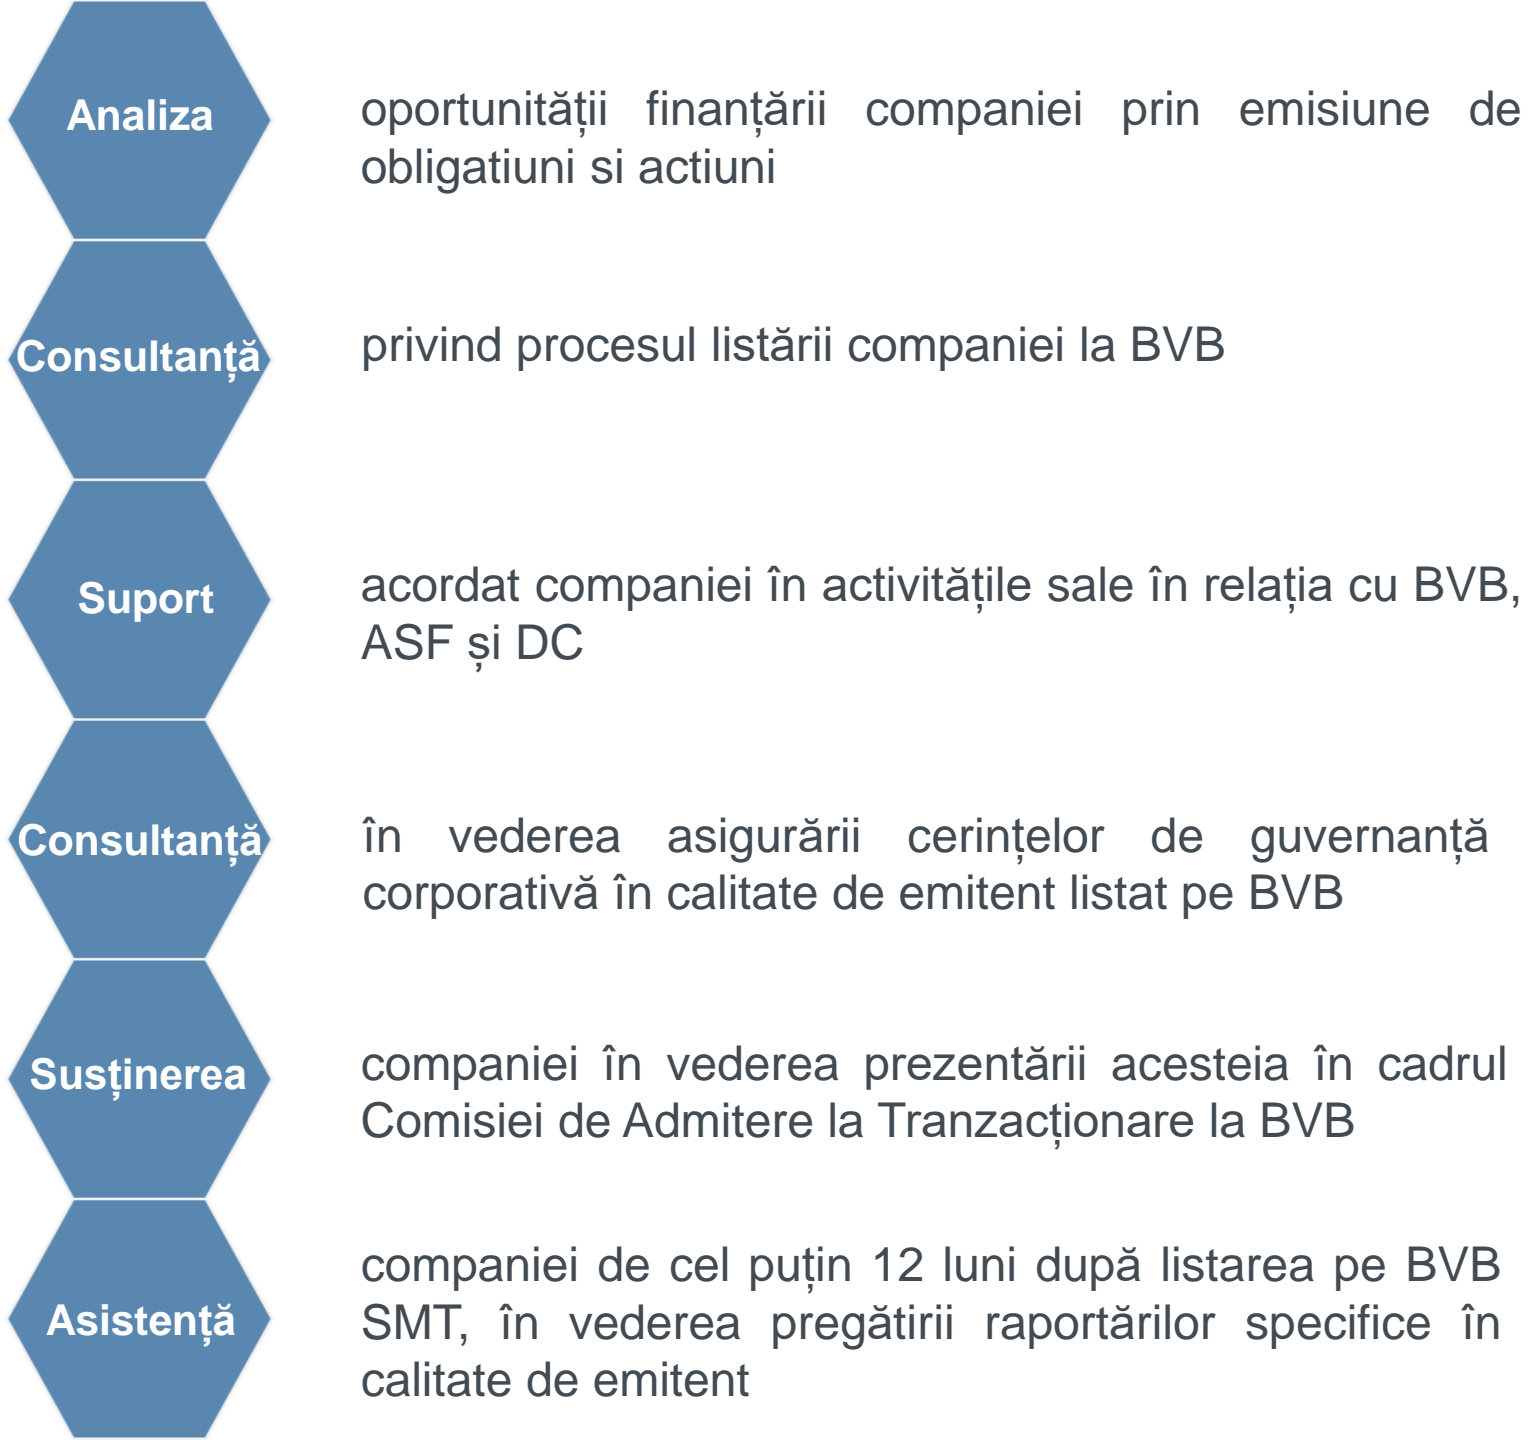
Analiza

oportunității finanțării companiei prin emisiune de obligatiuni si actiuni

Consultanță

privind procesul listării companiei la BVB

Suport

acordat companiei în activitățile sale în relația cu BVB, ASF și DC

Consultanță

în vederea asigurării cerințelor de guvernanță corporativă în calitate de emitent listat pe BVB

Susținerea

companiei în vederea prezentării acesteia în cadrul Comisiei de Admitere la Tranzacționare la BVB

Asistență

companiei de cel puțin 12 luni după listarea pe BVB SMT, în vederea pregătirii raportărilor specifice în calitate de emitent